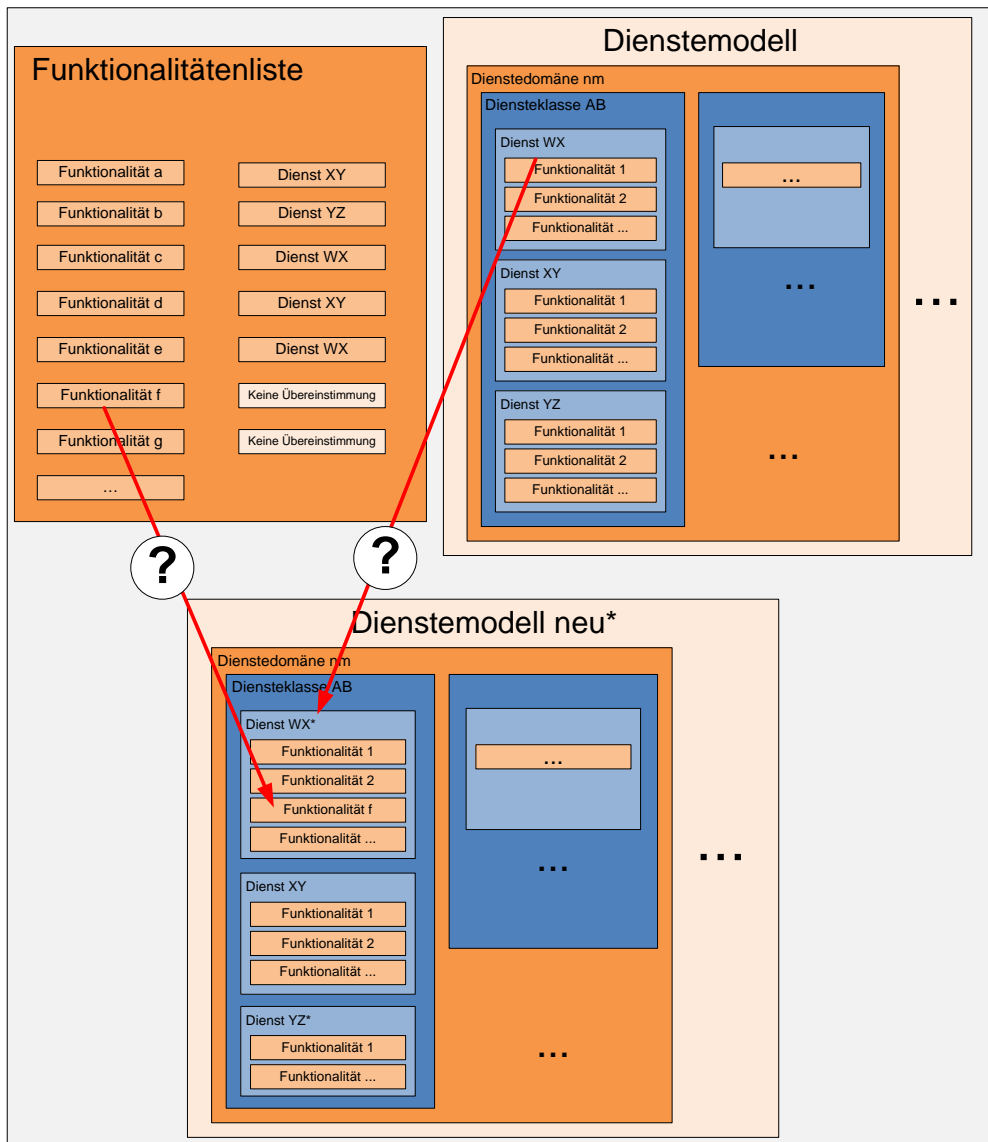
Funktionalitätenliste

| | |
|---|---|
| Funktionalität a | Dienst XY |
| Funktionalität b | Dienst YZ |
| Funktionalität c | Dienst WX |
| Funktionalität d | Dienst XY |
| Funktionalität e | Dienst WX |
| Funktionalität f | Keine Übereinstimmung |
| Funktionalität g | Keine Übereinstimmung |
| ... | |

Dienstemodell

Dienstedomäne nm

Diensteklasse AB

Dienst WX
Funktionalität 1
Funktionalität 2
Funktionalität ...

Dienst XY
Funktionalität 1
Funktionalität 2
Funktionalität ...

Dienst YZ
Funktionalität 1
Funktionalität 2
Funktionalität ...

...
...
...
...

?
?

Dienstemodell neu*

Dienstedomäne nm

Diensteklasse AB

Dienst WX*
Funktionalität 1
Funktionalität 2
Funktionalität f
Funktionalität ...

Dienst XY
Funktionalität 1
Funktionalität 2
Funktionalität ...

Dienst YZ*
Funktionalität 1
Funktionalität ...

...
...
...
...